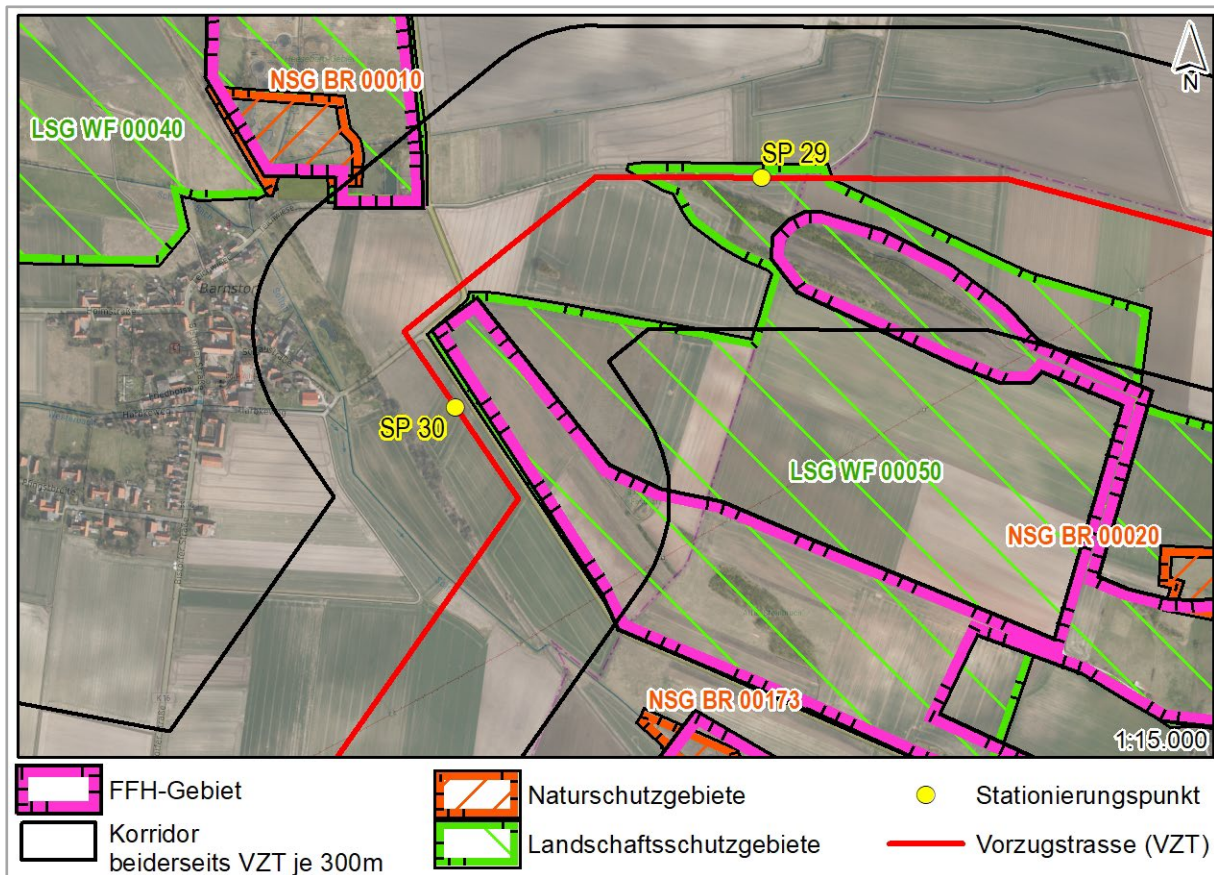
N

NSG BR 00010

LSG WF 00040

SP 29

Barnstorf

SP 30

LSG WF 00050

NSG BR 00020

NSG BR 00173

1:15.000

FFH-Gebiet

Korridor beiderseits VZT je 300m

Naturschutzgebiete

Landschaftsschutzgebiete

Stationierungspunkt

Vorzugstrasse (VZT)